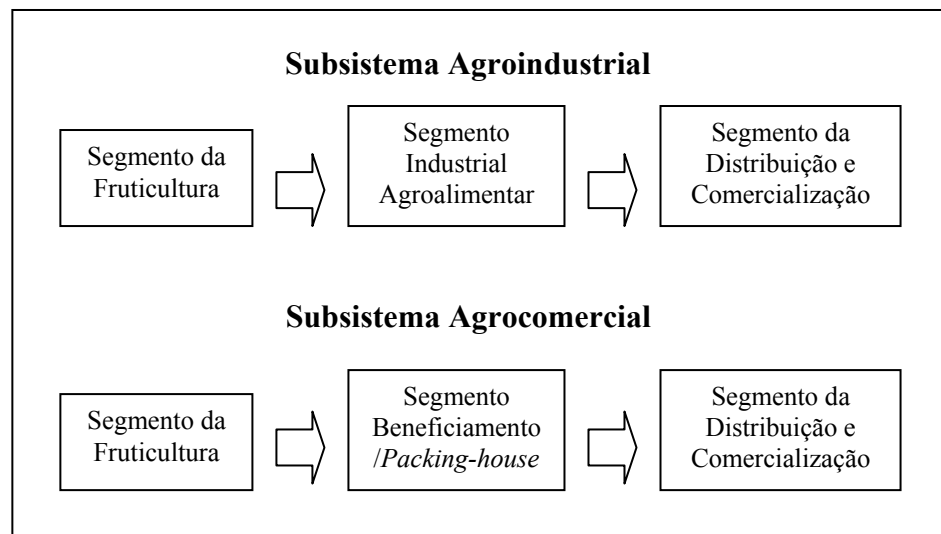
**Subsistema Agroindustrial**

Segmento da Fruticultura

Segmento Industrial Agroalimentar

Segmento da Distribuição e Comercialização

**Subsistema Agrocomercial**

Segmento da Fruticultura

Segmento Beneficiamento /*Packing-house*

Segmento da Distribuição e Comercialização